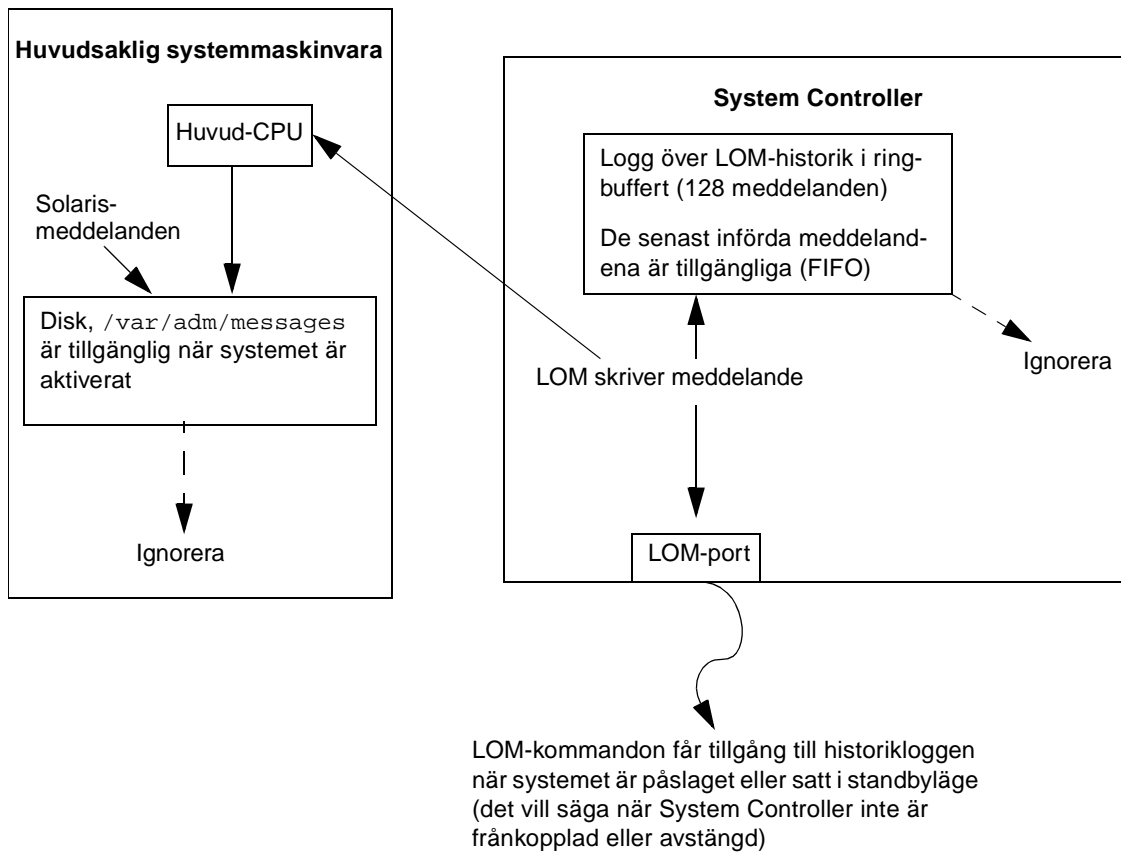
Huvudsaklig systemmaskinvara

Huvud-CPU

Solaris-meddelanden

Disk, /var/adm/messages är tillgänglig när systemet är aktiverat

Ignorera

System Controller

Logg över LOM-historik i ringbuffert (128 meddelanden)

De senast införda meddelandena är tillgängliga (FIFO)

Ignorera

LOM skriver meddelande

LOM-port

LOM-kommandon får tillgång till historikloggen när systemet är påslaget eller satt i standbyläge (det vill säga när System Controller inte är frånkopplad eller avstängd)